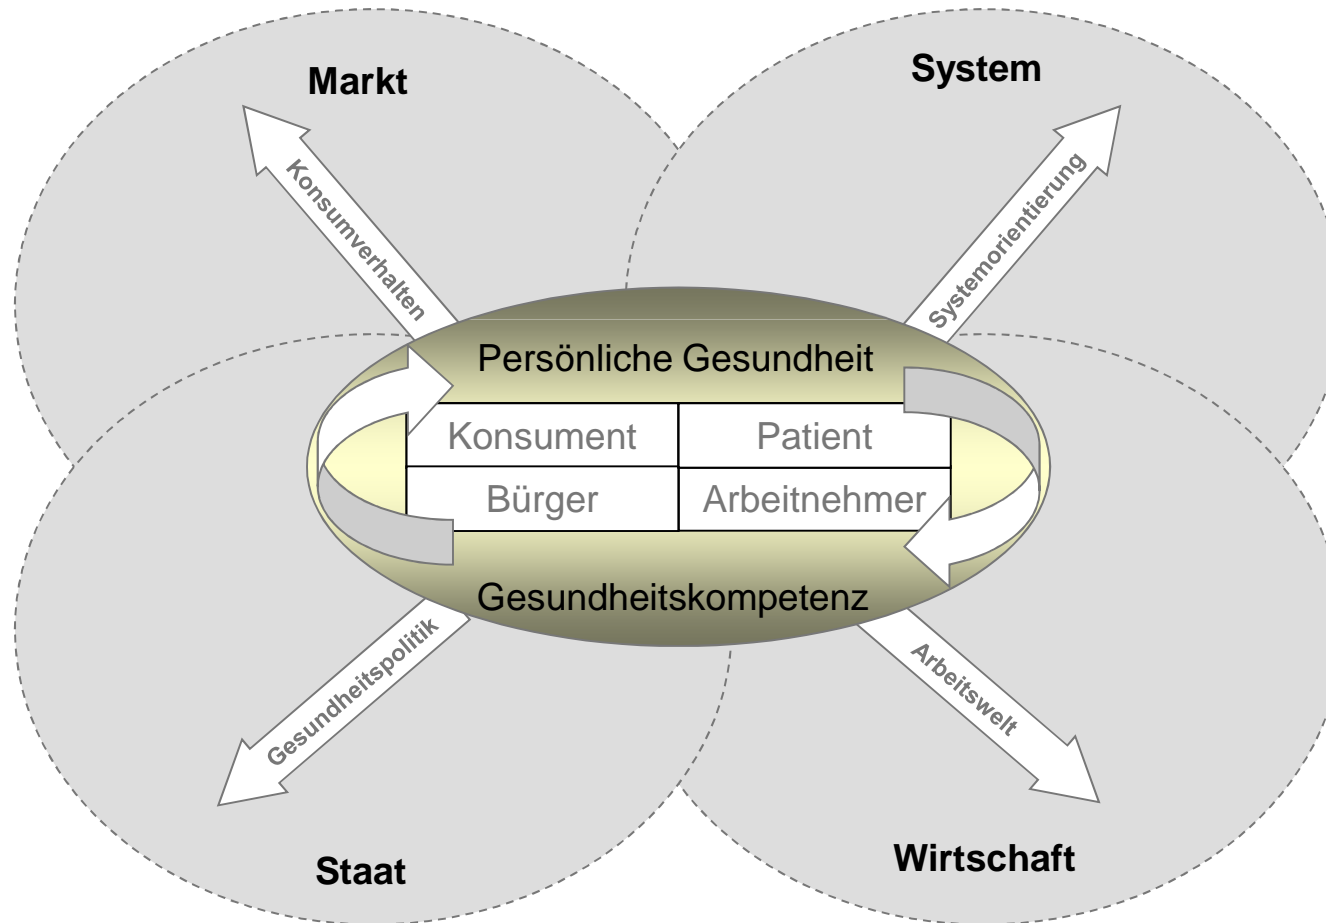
Markt

System

Konsumverhalten

Systemorientierung

Persönliche Gesundheit

| Konsument | Patient |
|---|---|
| Bürger | Arbeitnehmer |

Gesundheitskompetenz

Gesundheitspolitik

Arbeitswelt

Staat

Wirtschaft